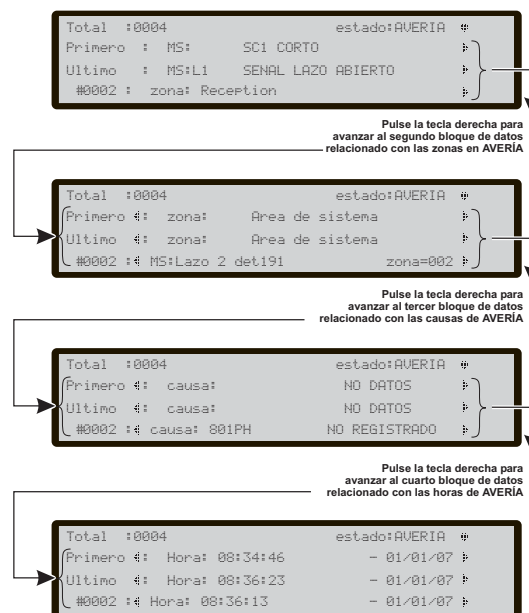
Total :0004 estado:AVERIA
Primero : MS: SC1 CORTO
Ultimo : MS:L1 SENAL LAZO ABIERTO
#0002 : zona: Reception

Pulse la tecla derecha para avanzar al segundo bloque de datos relacionado con las zonas en AVERÍA

Total :0004 estado:AVERIA
Primero : zona: Area de sistema
Ultimo : zona: Area de sistema
#0002 : MS:Lazo 2 det191 zona=002

Pulse la tecla derecha para avanzar al tercer bloque de datos relacionado con las causas de AVERÍA

Total :0004 estado:AVERIA
Primero : causa: NO DATOS
Ultimo : causa: NO DATOS
#0002 : causa: 801PH NO REGISTRADO

Pulse la tecla derecha para avanzar al cuarto bloque de datos relacionado con las horas de AVERÍA

Total :0004 estado:AVERIA
Primero : Hora: 08:34:46 - 01/01/07
Ultimo : Hora: 08:36:23 - 01/01/07
#0002 : Hora: 08:36:13 - 01/01/07